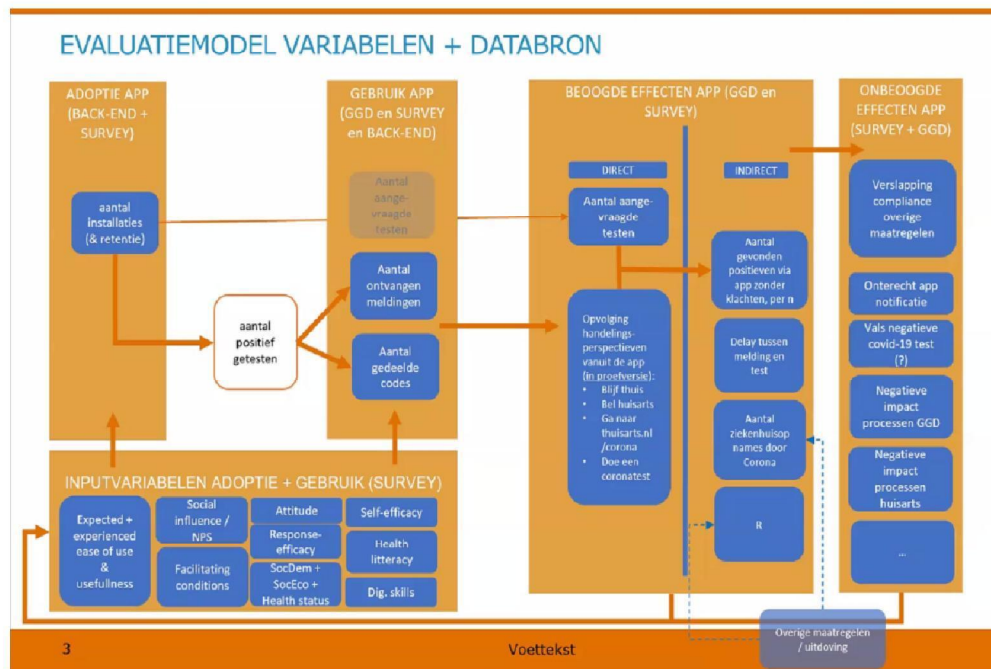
EVALUATIEMODEL VARIABELEN + DATABRON

ADOPTIE APP (BACK-END + SURVEY)

aantal installaties (& retentie)

GEBRUIK APP (GGD en SURVEY en BACK-END)

Aantal aange-vraagde testen

Aantal ontvangen meldingen

Aantal gedeelde codes

aantal positief getesten

BEOOGDE EFFECTEN APP (GGD en SURVEY)

DIRECT

INDIRECT

Aantal aange-vraagde testen

Opvolging handelings-perspectieven vanuit de app (in proefversie):
• Blijf thuis
• Bel huisarts
• Ga naar thuisarts.nl /corona
• Doe een coronatest

Aantal gevonden positieven via app zonder klachten, per n

Delay tussen melding en test

Aantal ziekenhuisop names door Corona

R

ONBEOOGDE EFFECTEN APP (SURVEY + GGD)

Verslapping compliance overige maatregelen

Onterecht app notificatie

Vals negatieve covid-19 test (?)

Negatieve impact processen GGD

Negatieve impact processen huisarts

...

INPUTVARIABELEN ADOPTIE + GEBRUIK (SURVEY)

Expected + experienced ease of use & usefullness

Social influence / NPS

Facilitating conditions

Attitude

Response-efficacy

SocDem + SocEco + Health status

Self-efficacy

Health litteracy

Dig. skills

Overige maatregelen / uitdoving

3

Voettekst